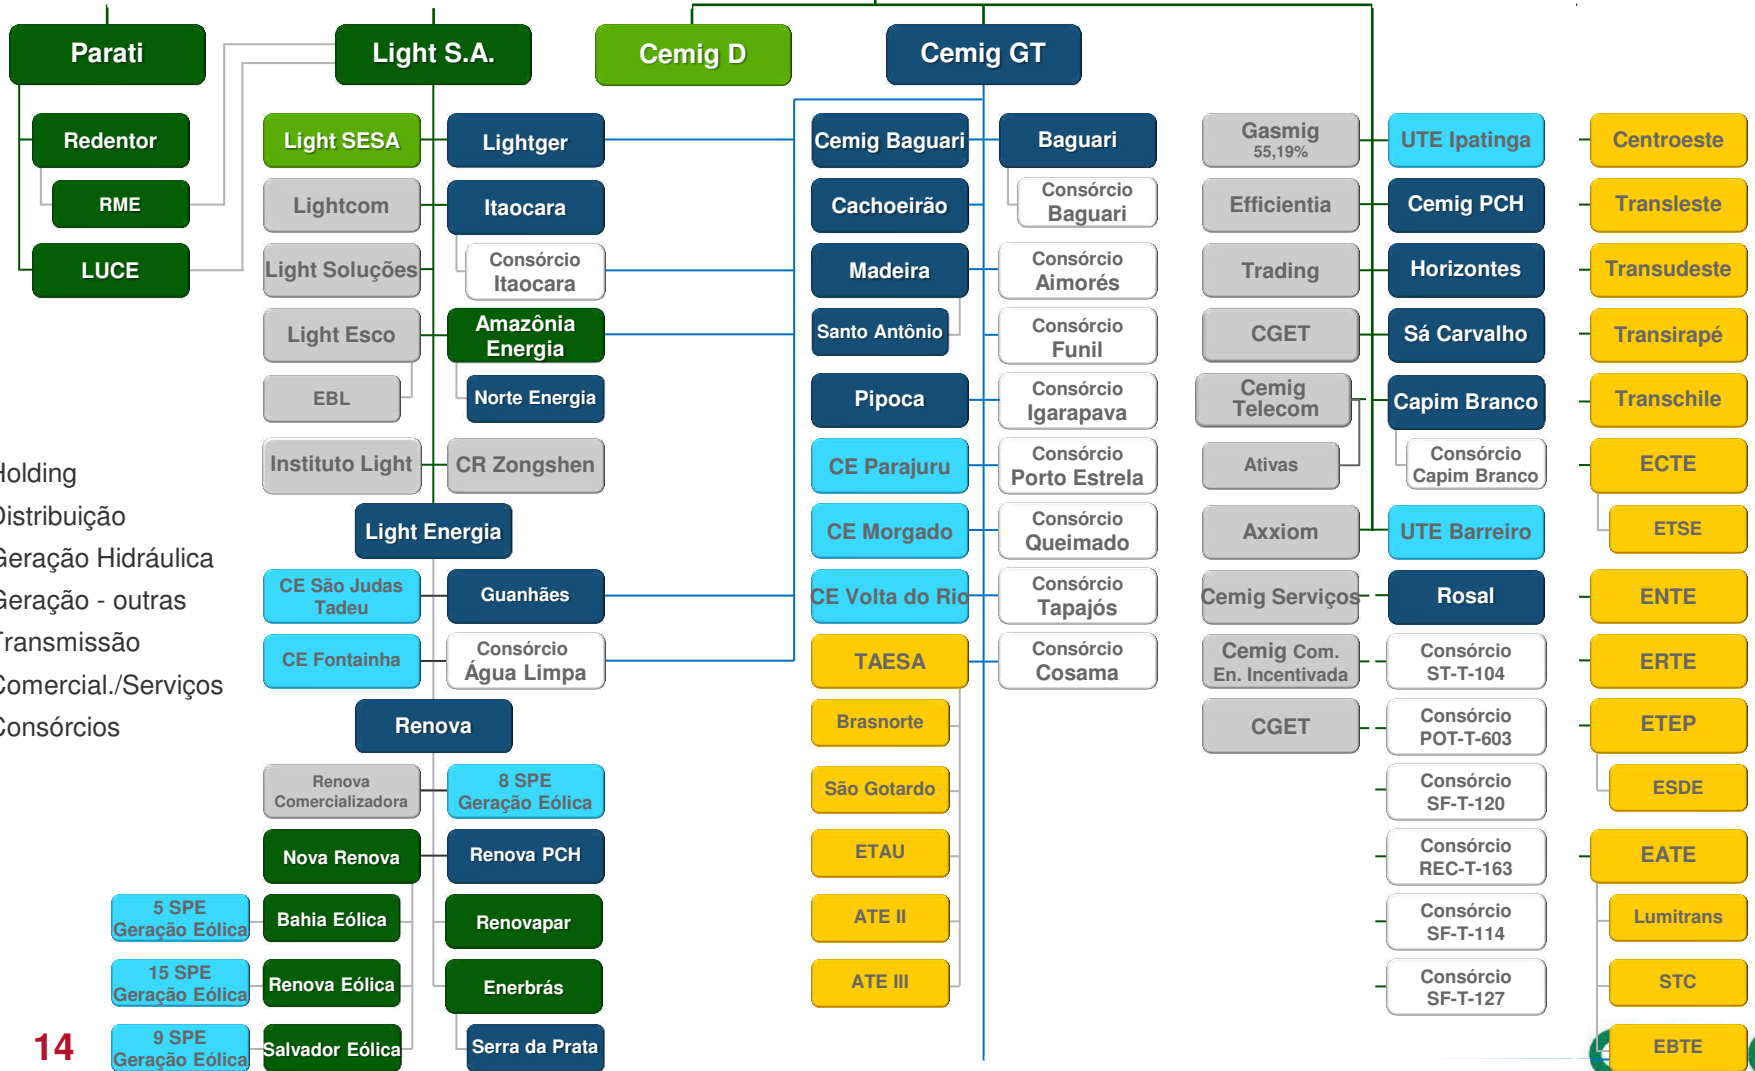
Parati
Light S.A.
Cemig D
Cemig GT

Redentor
RME
LUCE

Light SESA
Lightcom
Light Soluções
Light Esco
EBL
Instituto Light

Lightger
Itaocara
Consórcio Itaocara
Amazônia Energia
Norte Energia
CR Zongshen

Light Energia
CE São Judas Tadeu
CE Fontainha
Guanhães
Consórcio Água Limpa

Renova
Renova Comercializadora
Nova Renova
Bahia Eólica
Renova Eólica
Salvador Eólica
8 SPE Geração Eólica
Renova PCH
Renovapar
Enerbrás
Serra da Prata
5 SPE Geração Eólica
15 SPE Geração Eólica
9 SPE Geração Eólica

olding
istribuição
eração Hidráulica
eração - outras
ransmissão
omercial./Serviços
onsórcios

Cemig Baguari
Cachoeirão
Madeira
Santo Antônio
Pipoca
CE Parajuru
CE Morgado
CE Volta do Rio
TAESA
Brasnorte
São Gotardo
ETAU
ATE II
ATE III

Baguari
Consórcio Baguari
Consórcio Aimorés
Consórcio Funil
Consórcio Igarapava
Consórcio Porto Estrela
Consórcio Queimado
Consórcio Tapajós
Consórcio Cosama

Gasmig 55,19%
Efficientia
Trading
CGET
Cemig Telecom
Ativas
Axxiom
Cemig Serviços
Cemig Com. En. Incentivada
CGET

UTE Ipatinga
Cemig PCH
Horizontes
Sá Carvalho
Capim Branco
Consórcio Capim Branco
UTE Barreiro
Rosal
Consórcio ST-T-104
Consórcio POT-T-603
Consórcio SF-T-120
Consórcio REC-T-163
Consórcio SF-T-114
Consórcio SF-T-127

Centroeste
Transleste
Transudeste
Transirapé
Transchile
ECTE
ETSE
ENTE
ERTE
ETEP
ESDE
EATE
Lumitrans
STC
EBTE

14